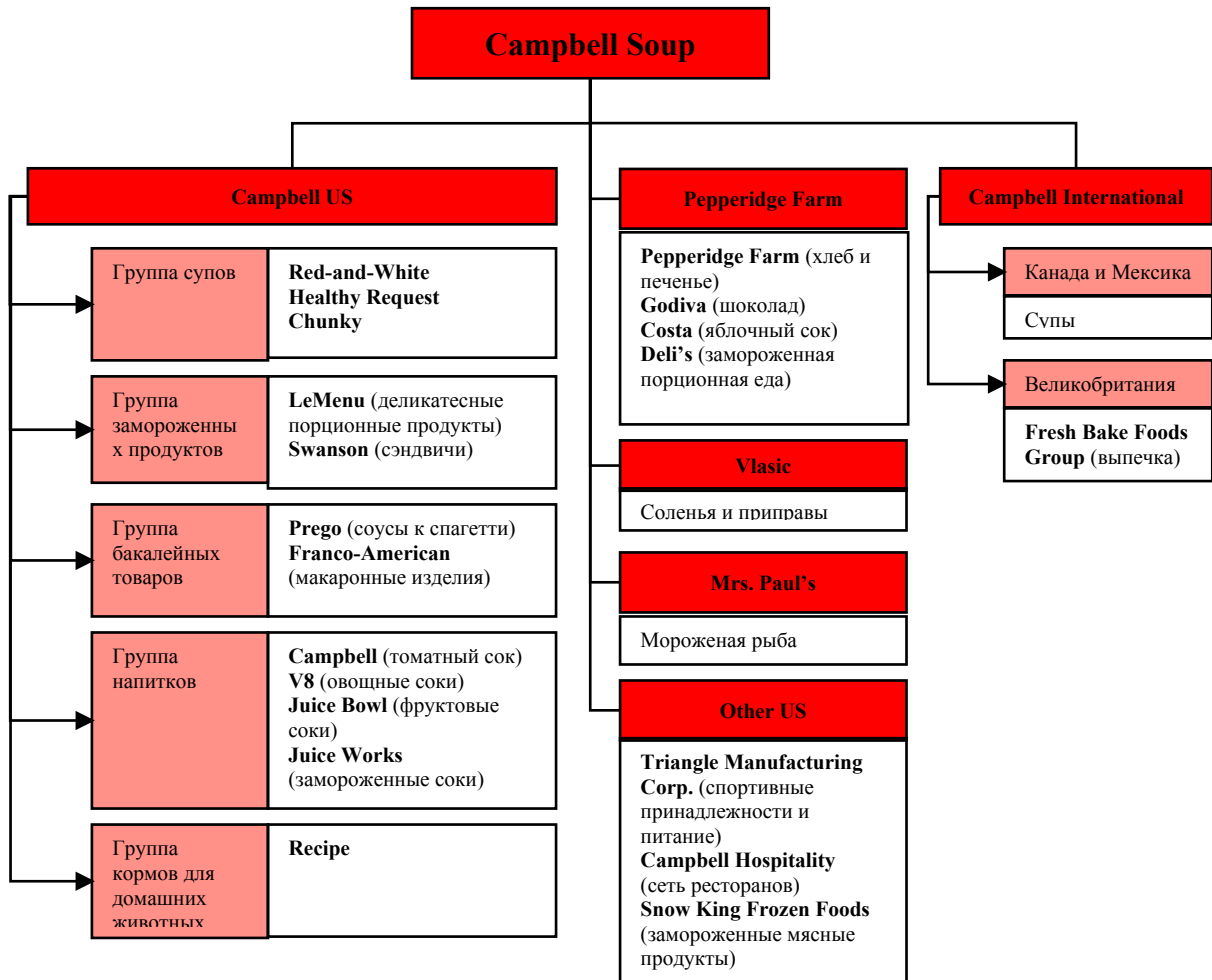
Campbell Soup

Campbell US

Группа супов

Red-and-White
Healthy Request
Chunky

Группа замороженных продуктов

LeMenu (деликатесные порционные продукты)
Swanson (сэндвичи)

Группа бакалейных товаров

Prego (соусы к спагетти)
Franco-American (макаронные изделия)

Группа напитков

Campbell (томатный сок)
V8 (овощные соки)
Juice Bowl (фруктовые соки)
Juice Works (замороженные соки)

Группа кормов для домашних животных

Recipe

Pepperidge Farm

Pepperidge Farm (хлеб и печенье)
Godiva (шоколад)
Costa (яблочный сок)
Deli's (замороженная порционная еда)

Vlasic

Соленья и приправы

Mrs. Paul's

Мороженая рыба

Other US

Triangle Manufacturing Corp. (спортивные принадлежности и питание)
Campbell Hospitality (сеть ресторанов)
Snow King Frozen Foods (замороженные мясные продукты)

Campbell International

Канада и Мексика

Супы

Великобритания

Fresh Bake Foods Group (выпечка)